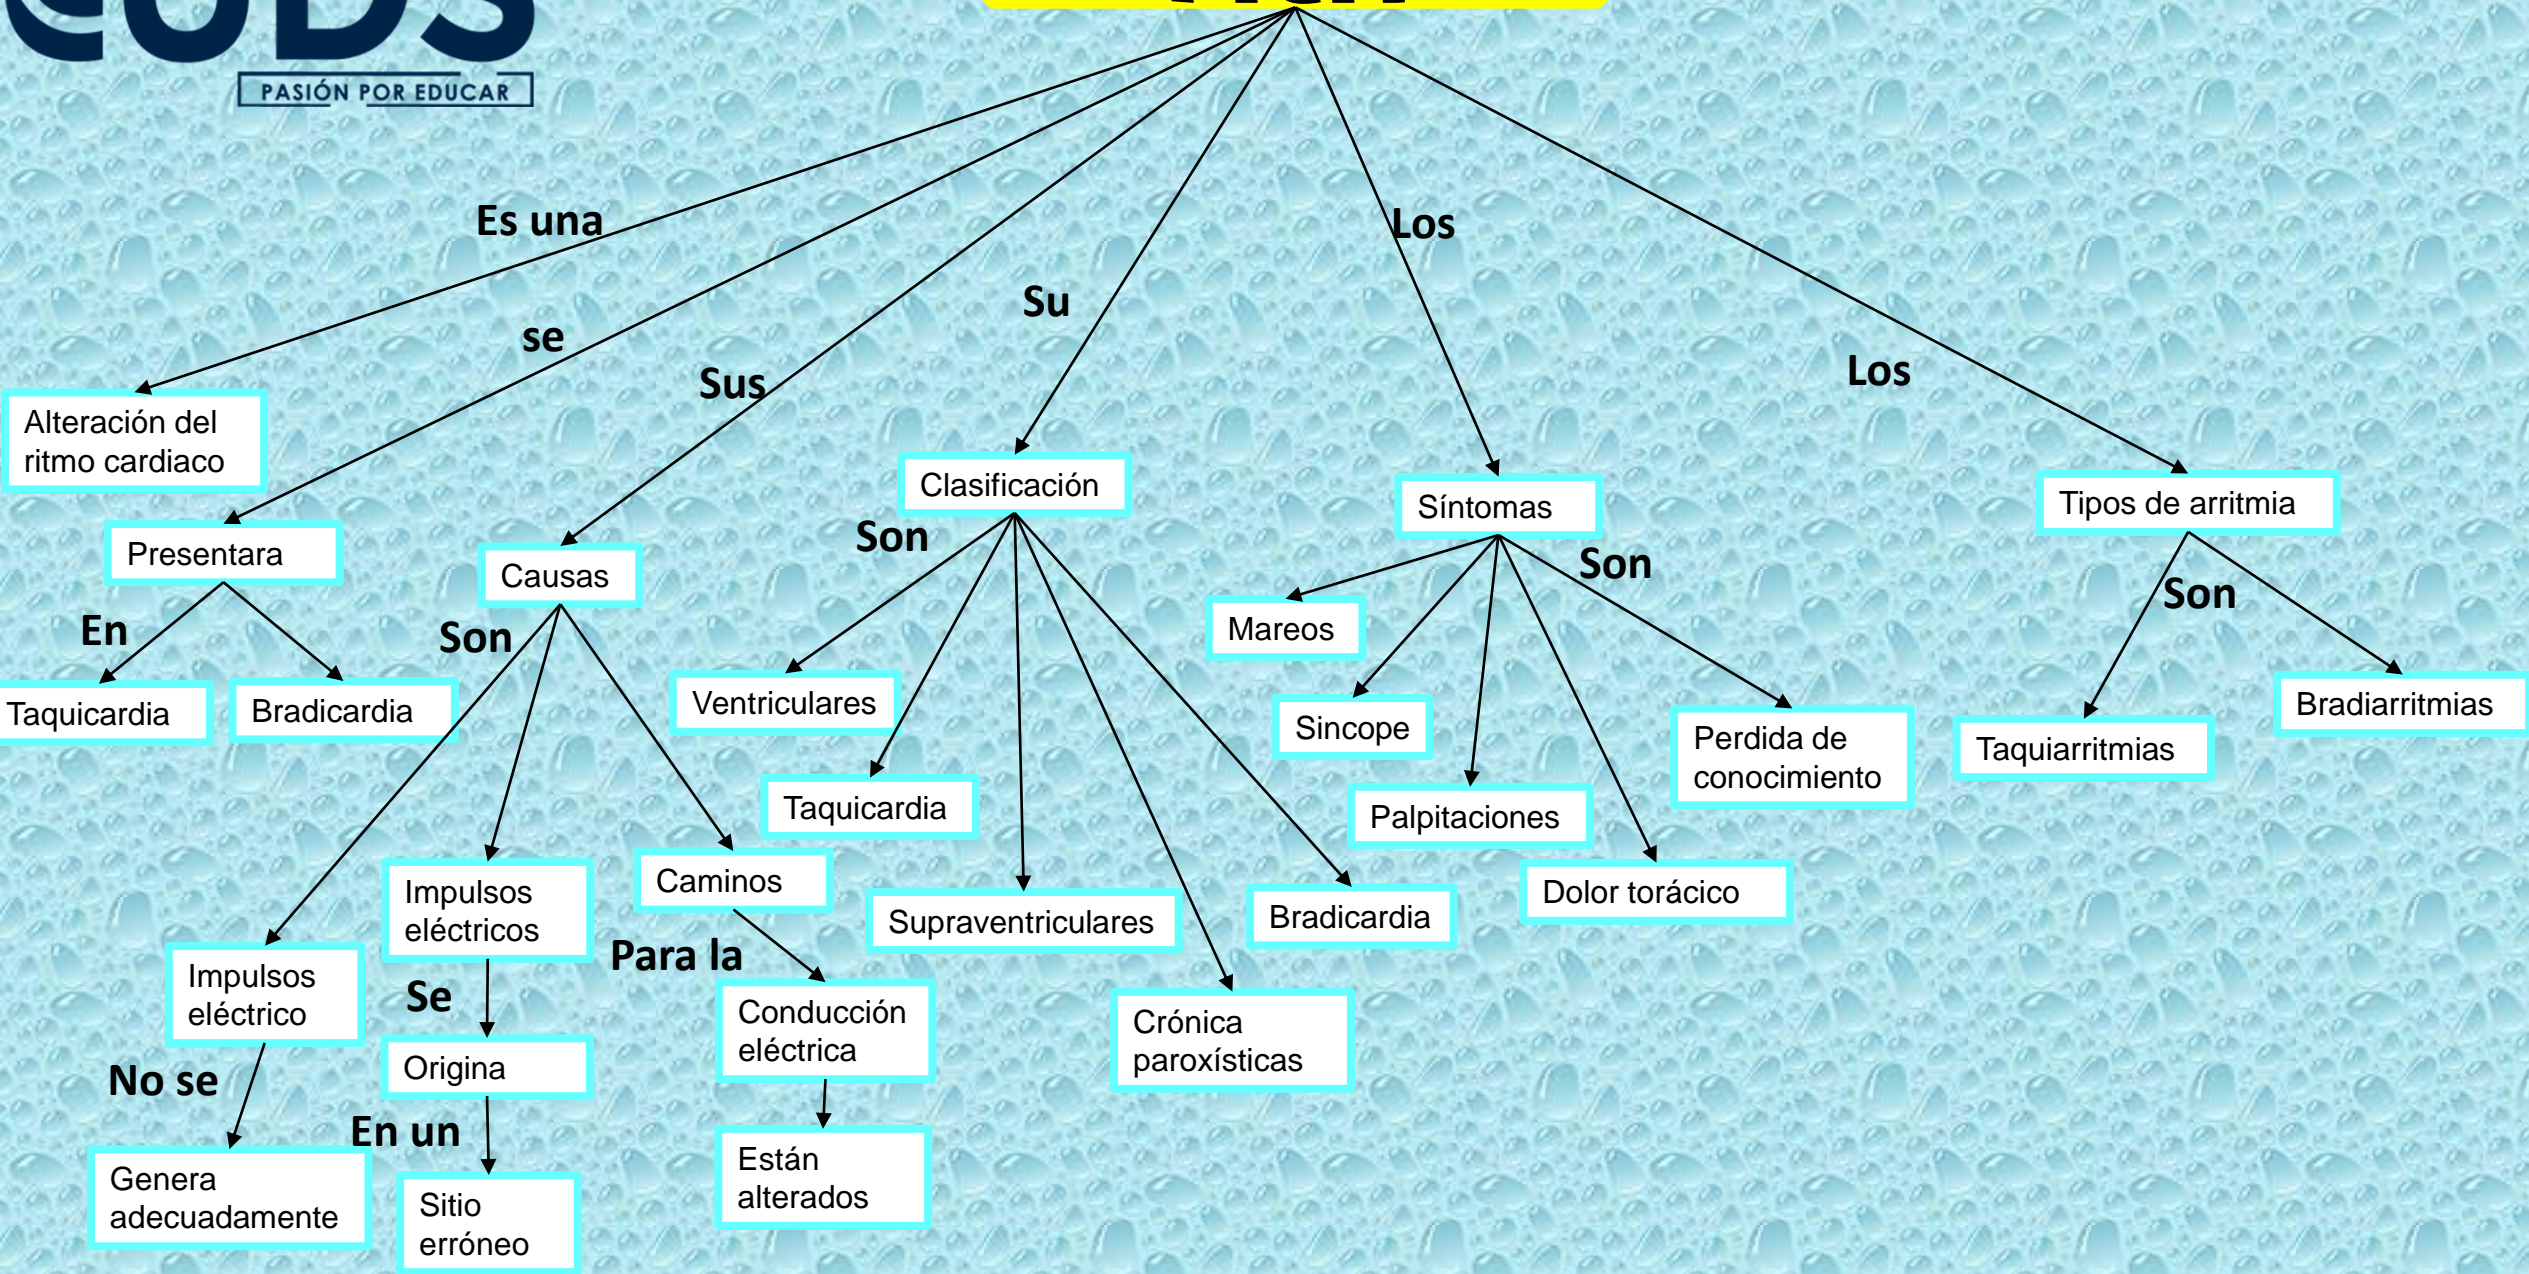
PASIÓN POR EDUCAR

Es una

Alteración del ritmo cardiaco

se

Presentara

En

Taquicardia

Bradicardia

Sus

Causas

Son

Impulsos eléctrico

No se

Genera adecuadamente

Impulsos eléctricos

Se

Origina

En un

Sitio erróneo

Caminos

Para la

Conducción eléctrica

Están alterados

Su

Clasificación

Son

Ventriculares

Taquicardia

Supraventriculares

Crónica paroxísticas

Bradicardia

Los

Síntomas

Son

Mareos

Sincope

Palpitaciones

Dolor torácico

Perdida de conocimiento

Los

Tipos de arritmia

Son

Taquiarritmias

Bradiarritmias